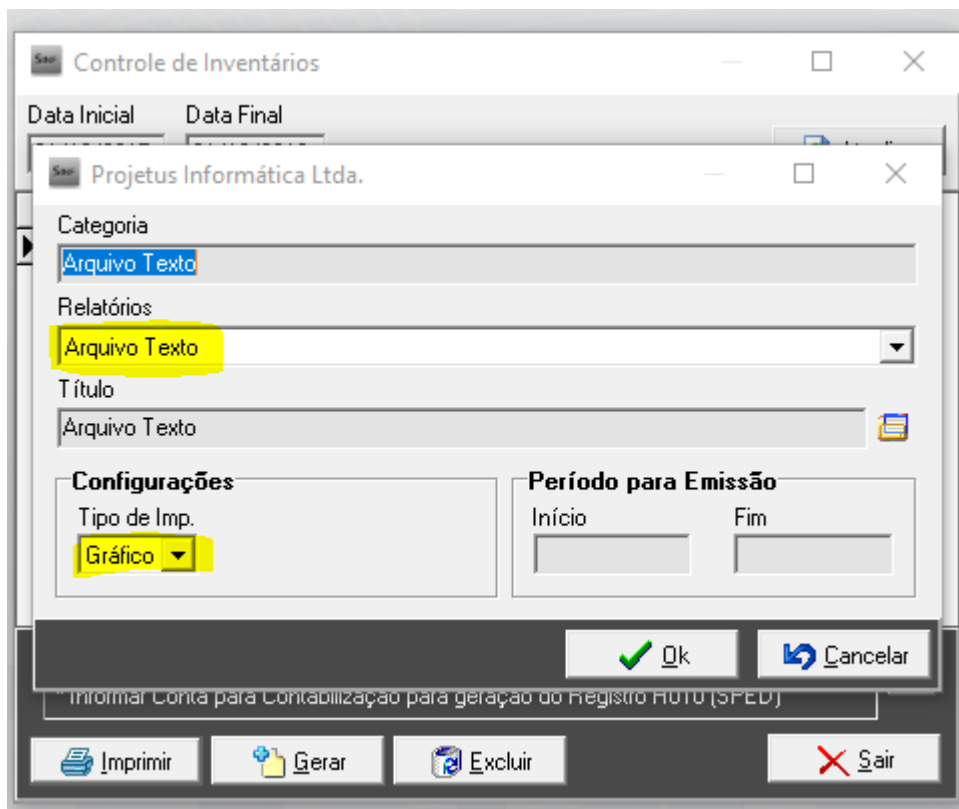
Controle de Inventários
Data Inicial
Data Final

Projetus Informática Ltda.
Categoria
Arquivo Texto
Relatórios
Arquivo Texto
Título
Arquivo Texto
Configurações
Tipo de Imp.
Gráfico
Período para Emissão
Início
Fim
Ok
Cancelar

* Informar Conta para Contabilização para geração do Registro H010 (SPED)
Imprimir
Gerar
Excluir
Sair